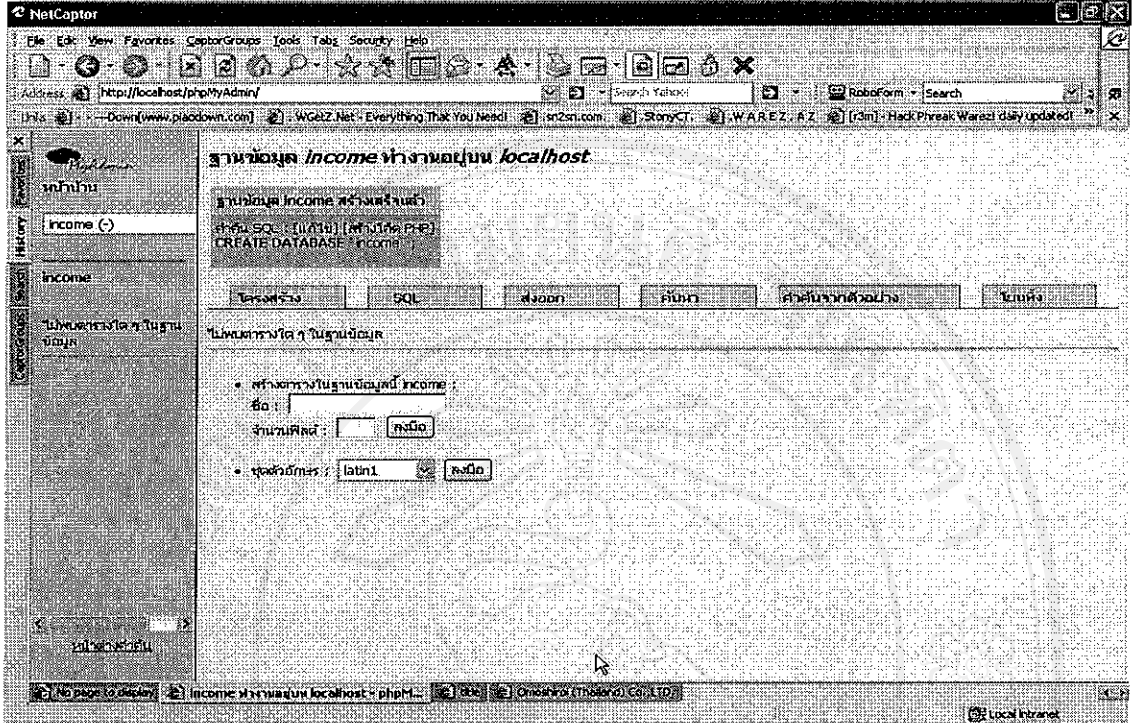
NetCaptor

File Edit View Favorites CaptorGroups Tools Tabs Security Help

Address http://localhost/phpMyAdmin/

Search Yahoo!

RoboForm Search

Links -Down[www.piaodown.com] WGetZ.Net - Everything That You Need! sn2sn.com StonyCT. .W.A.R.E.Z. A.Z. [r3m] - Hack Phreak Warez! daily updated!

Favorites History Search CaptorGroups

หน้าบ้าน

income (-)

income

ไม่พบตารางใด ๆ ในฐานข้อมูล

หน้าต่างคำค้น

ฐานข้อมูล *income* ทำงานอยู่บน *localhost*

ฐานข้อมูล income สร้างเสร็จแล้ว

คำค้น SQL : [แก้ไข] [สร้างโค้ด PHP]
CREATE DATABASE `income` ;

| โครงสร้าง | SQL | ส่งออก | ค้นหา | คำค้นจากตัวอย่าง | โยนทิ้ง |
|---|---|---|---|---|---|

ไม่พบตารางใด ๆ ในฐานข้อมูล

• สร้างตารางในฐานข้อมูลนี้ income :
ชื่อ :
จำนวนฟิลด์ : ลงมือ

• ชุดตัวอักษร : latin1 ลงมือ

No page to display income ทำงานอยู่บน localhost - phpM... 80dx Omoshiro (Thailand) Co.,LTD.

Local intranet